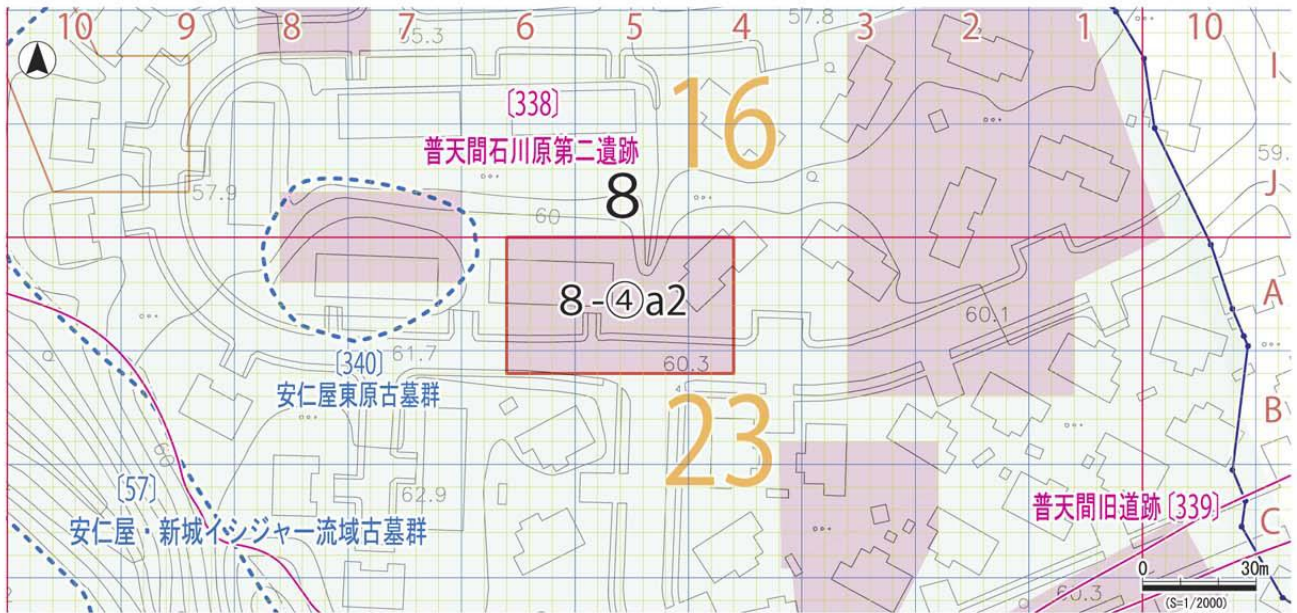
10 9 8 7 6 5 4 3 2 1 10

55.3

57.8

I

〔338〕

普天間石川原第二遺跡

16

59.

J

8

57.9

60

8-④a2

A

60.1

〔340〕

61.7

60.3

安仁屋東原古墓群

B

23

〔57〕

62.9

安仁屋・新城イシジャー流域古墓群

普天間旧道跡〔339〕

C

0 30m

(S=1/2000)

60.3